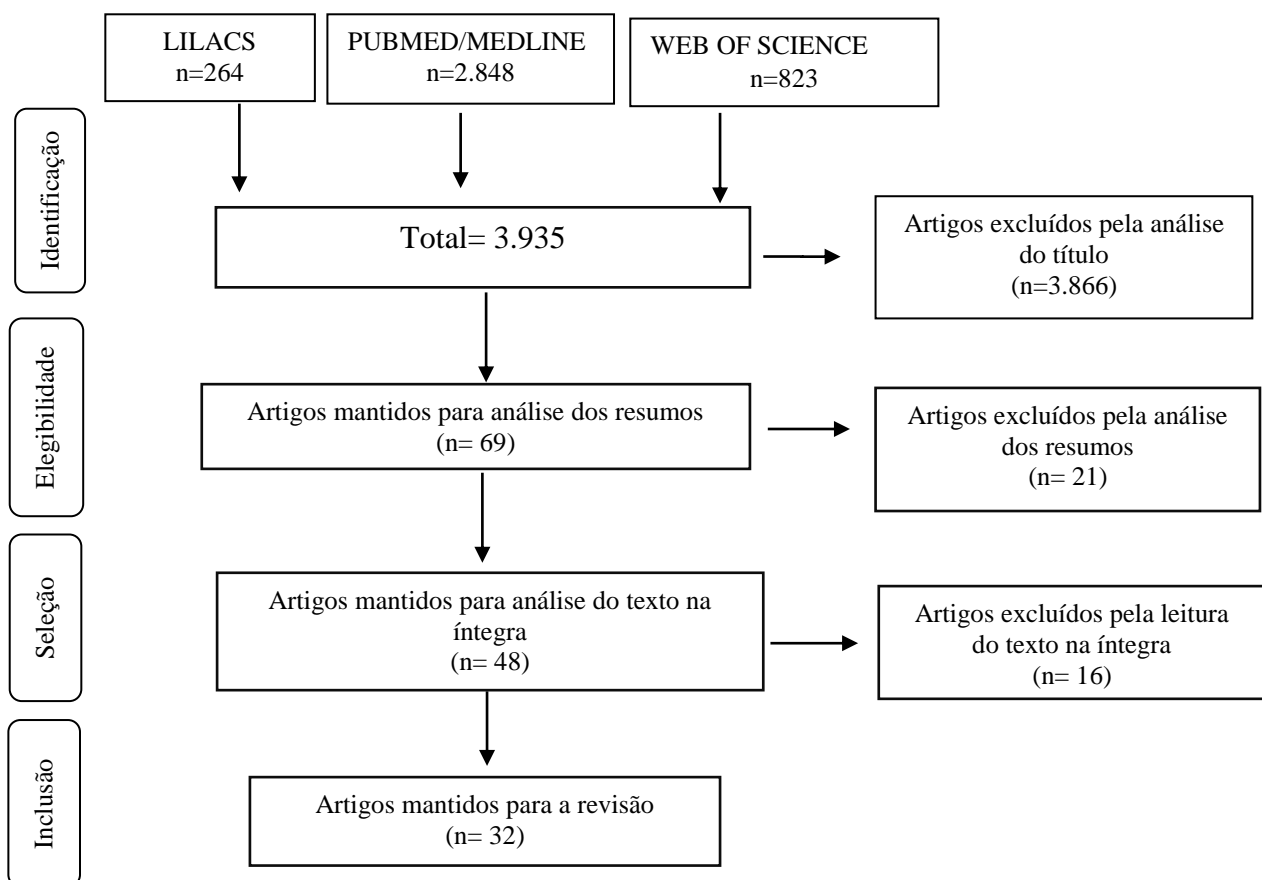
LILACS
n=264

PUBMED/MEDLINE
n=2.848

WEB OF SCIENCE
n=823

Identificação

Total= 3.935

Artigos excluídos pela análise do título
(n=3.866)

Elegibilidade

Artigos mantidos para análise dos resumos
(n= 69)

Artigos excluídos pela análise dos resumos
(n= 21)

Seleção

Artigos mantidos para análise do texto na íntegra
(n= 48)

Artigos excluídos pela leitura do texto na íntegra
(n= 16)

Inclusão

Artigos mantidos para a revisão
(n= 32)